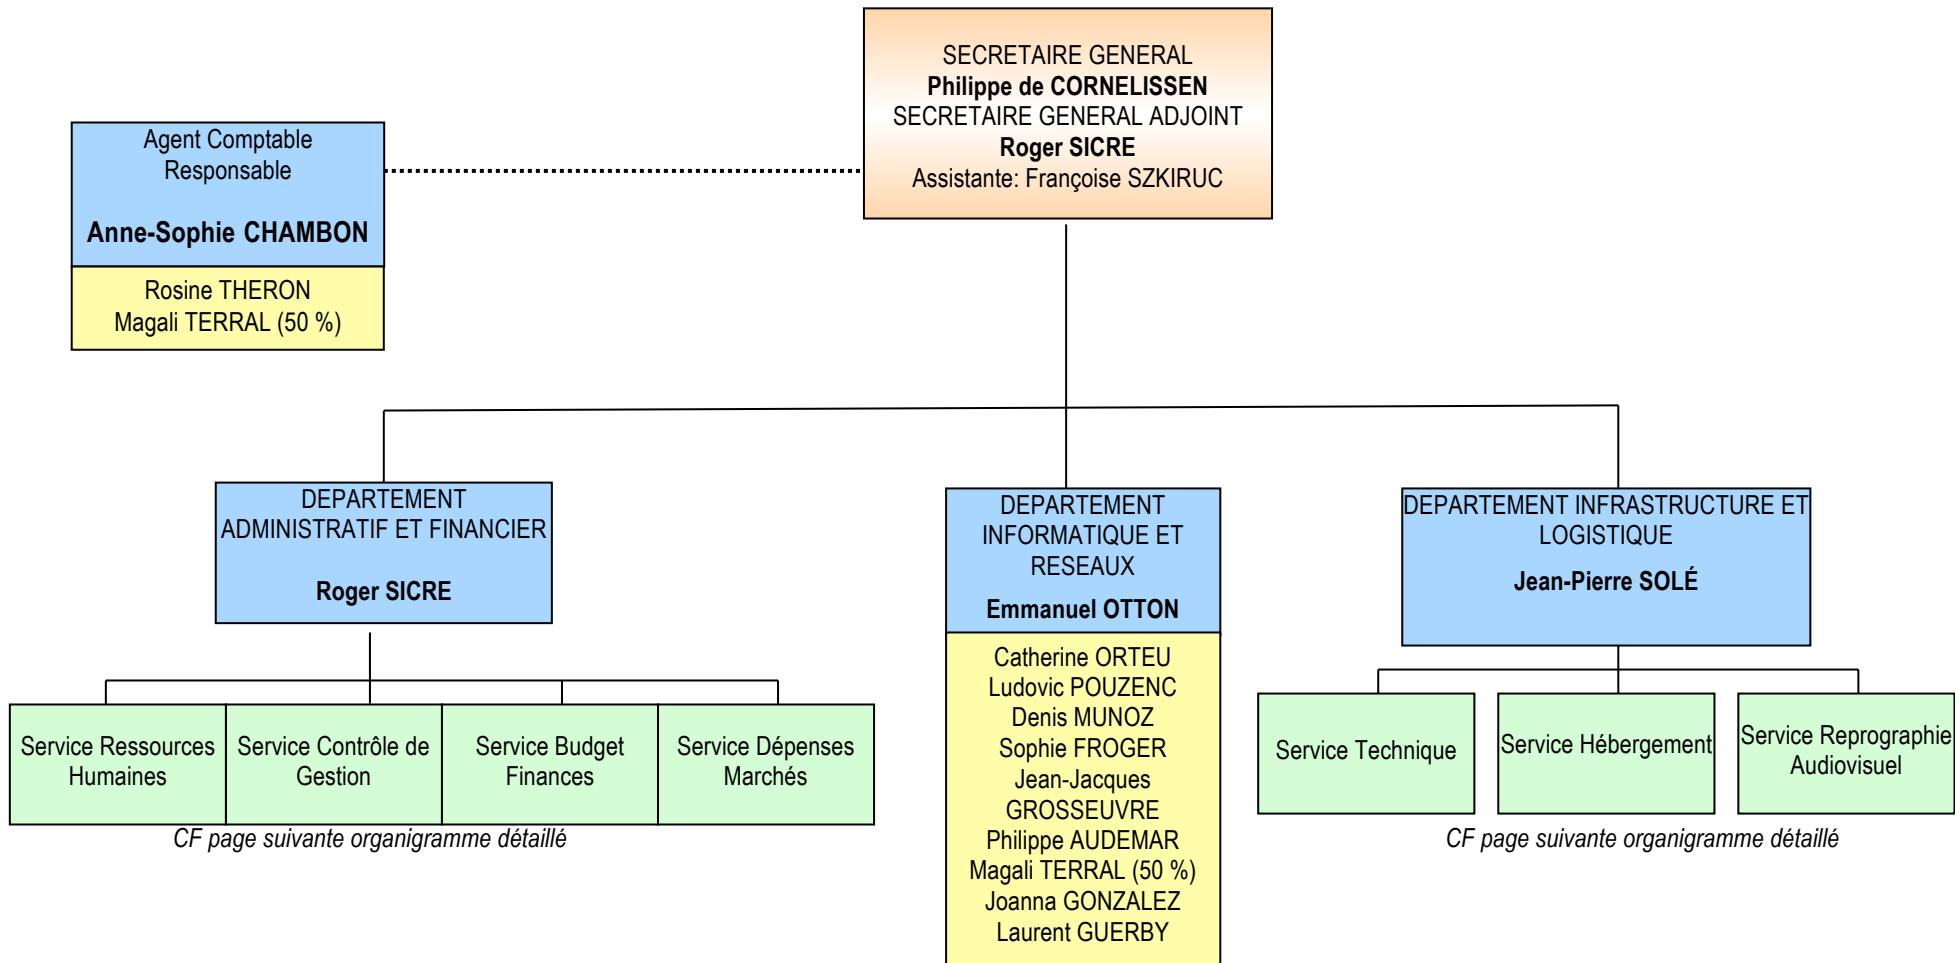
SECRETAIRE GENERAL
Philippe de CORNELISSEN
SECRETAIRE GENERAL ADJOINT
Roger SICRE
Assistante: Françoise SZKIRUC

Agent Comptable
Responsable

Anne-Sophie CHAMBON

Rosine THERON
Magali TERRAL (50 %)

DEPARTEMENT ADMINISTRATIF ET FINANCIER

Roger SICRE

Service Ressources Humaines

Service Contrôle de Gestion

Service Budget Finances

Service Dépenses Marchés

CF page suivante organigramme détaillé

DEPARTEMENT INFORMATIQUE ET RESEAUX

Emmanuel OTTON

Catherine ORTEU
Ludovic POUZENC
Denis MUNOZ
Sophie FROGER
Jean-Jacques GROSSEUVRE
Philippe AUDEMAR
Magali TERRAL (50 %)
Joanna GONZALEZ
Laurent GUERBY

DEPARTEMENT INFRASTRUCTURE ET LOGISTIQUE

Jean-Pierre SOLÉ

Service Technique

Service Hébergement

Service Reprographie Audiovisuel

CF page suivante organigramme détaillé